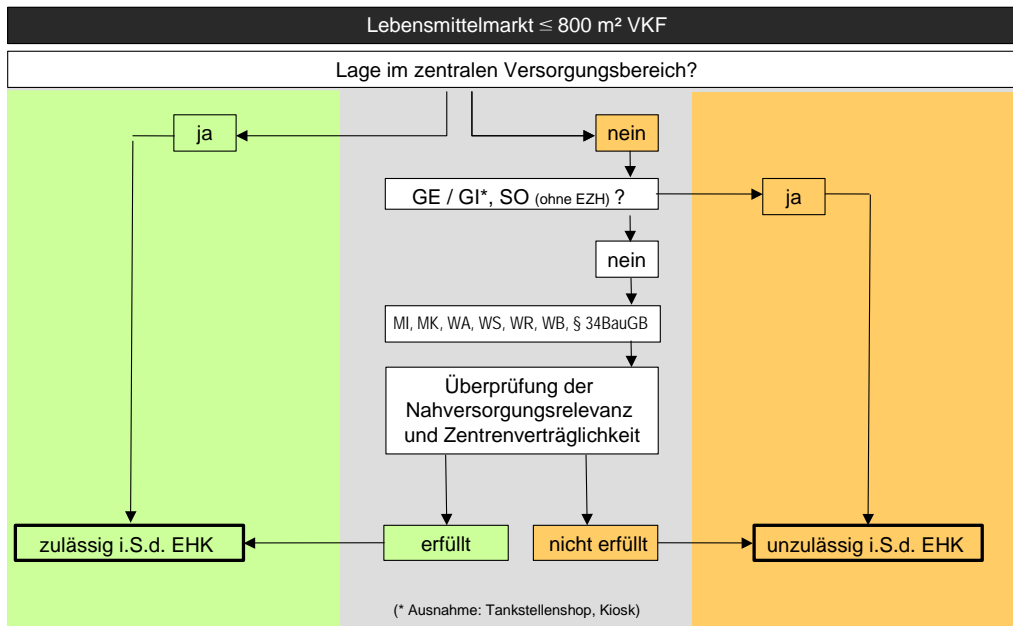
Lebensmittelmarkt $\leq$ 800 m² VKF

Lage im zentralen Versorgungsbereich?

ja

nein

GE / GI*, SO (ohne EZH) ?

ja

nein

MI, MK, WA, WS, WR, WB, § 34BauGB

Überprüfung der Nahversorgungsrelevanz und Zentrenverträglichkeit

zulässig i.S.d. EHK

erfüllt

nicht erfüllt

unzulässig i.S.d. EHK

(* Ausnahme: Tankstellenshop, Kiosk)